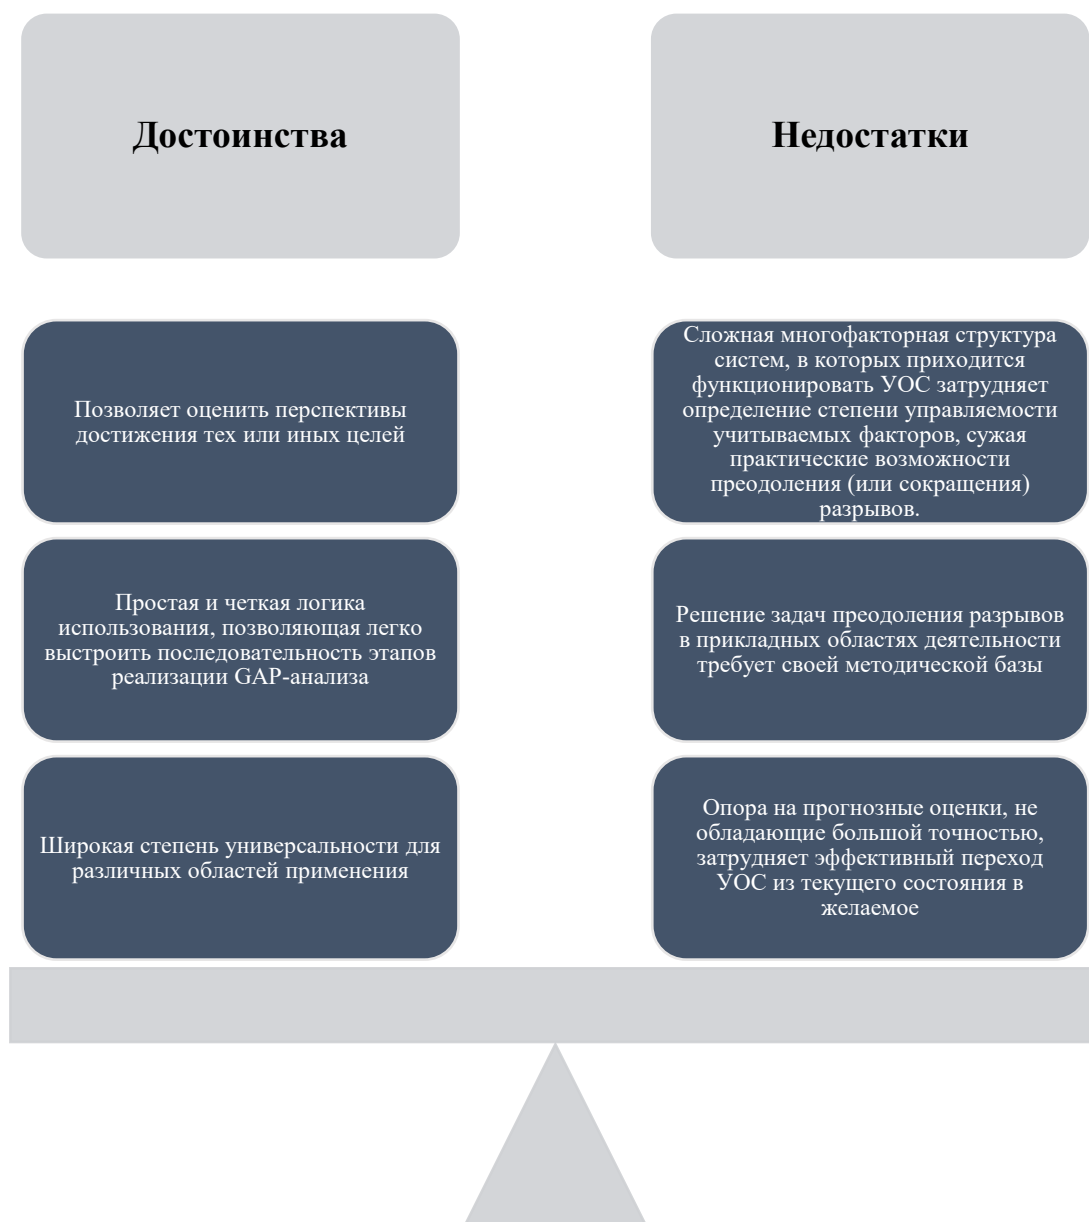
Достоинства

Позволяет оценить перспективы достижения тех или иных целей

Простая и четкая логика использования, позволяющая легко выстроить последовательность этапов реализации GAP-анализа

Широкая степень универсальности для различных областей применения

Недостатки

Сложная многофакторная структура систем, в которых приходится функционировать УОС затрудняет определение степени управляемости учитываемых факторов, сужая практические возможности преодоления (или сокращения) разрывов.

Решение задач преодоления разрывов в прикладных областях деятельности требует своей методической базы

Опора на прогнозные оценки, не обладающие большой точностью, затрудняет эффективный переход УОС из текущего состояния в желаемое